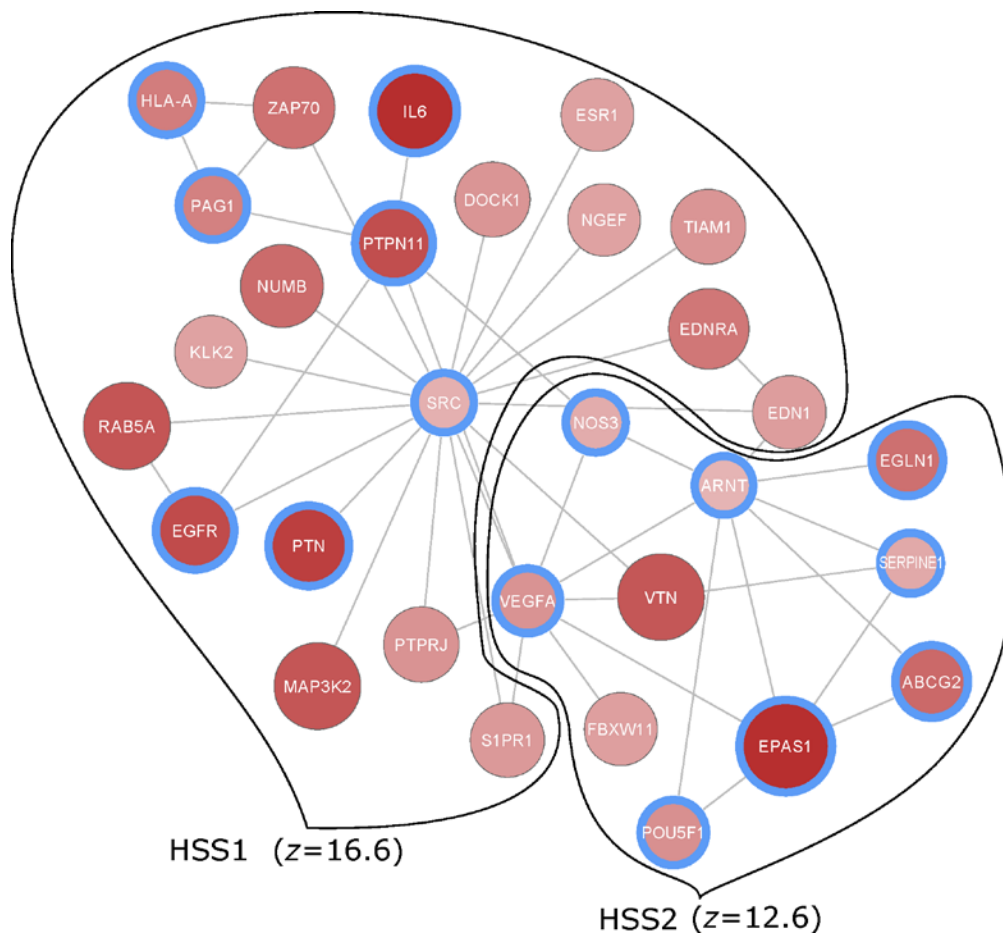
HLA-A
ZAP70
IL6
ESR1
PAG1
DOCK1
NGEF
TIAM1
PTPN11
NUMB
EDNRA
KLK2
SRC
EDN1
RAB5A
NOS3
ARNT
EGLN1
EGFR
PTN
SERPINE1
VEGFA
VTN
PTPRJ
MAP3K2
ABCG2
S1PR1
FBXW11
EPAS1
POU5F1
HSS1 ($z$=16.6)
HSS2 ($z$=12.6)